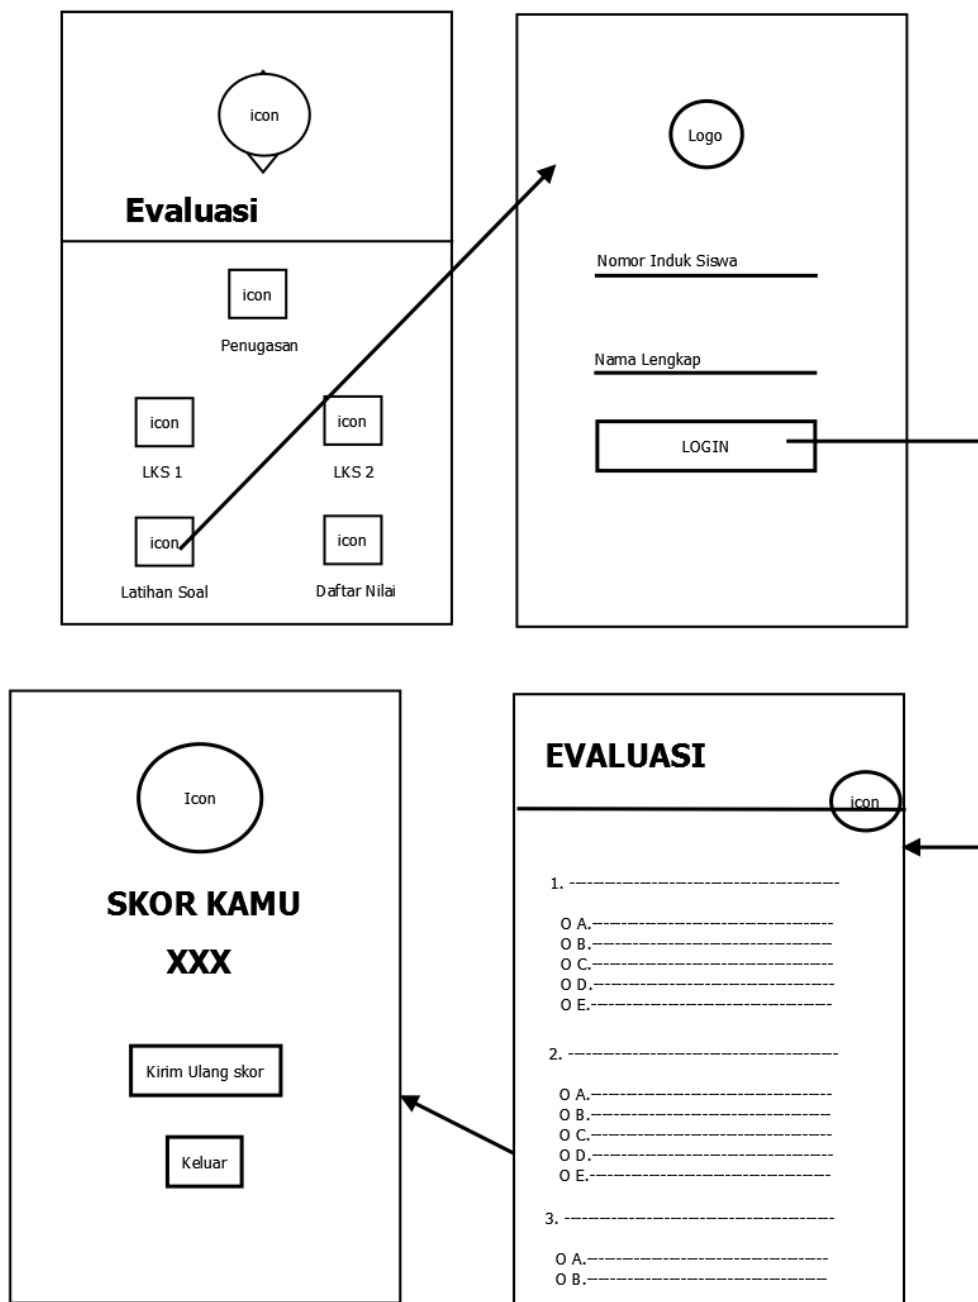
icon

Evaluasi

icon
Penugasan

icon
LKS 1

icon
LKS 2

icon
Latihan Soal

icon
Daftar Nilai

Logo

Nomor Induk Siswa

Nama Lengkap

LOGIN

Icon

SKOR KAMU

XXX

Kirim Ulang skor

Keluar

EVALUASI

icon

1. -------------------------------------------

O A.-------------------------------------
O B.-------------------------------------
O C.-------------------------------------
O D.-------------------------------------
O E.-------------------------------------

2. -------------------------------------------

O A.-------------------------------------
O B.-------------------------------------
O C.-------------------------------------
O D.-------------------------------------
O E.-------------------------------------

3. -------------------------------------------

O A.-------------------------------------
O B.-------------------------------------